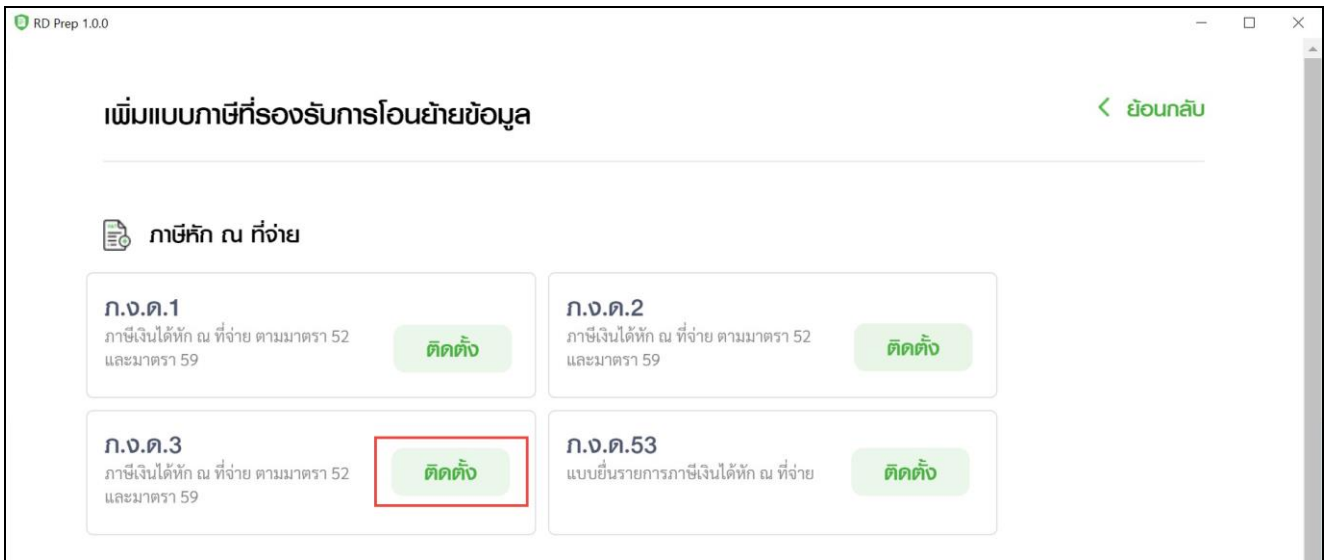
RD Prep 1.0.0

เพิ่มแบบภาษีที่รองรับการโอนย้ายข้อมูล

ย้อนกลับ

ภาษีหัก ณ ที่จ่าย

ภ.ง.ด.1
ภาษีเงินได้หัก ณ ที่จ่าย ตามมาตรา 52 และมาตรา 59

ติดตั้ง

ภ.ง.ด.2
ภาษีเงินได้หัก ณ ที่จ่าย ตามมาตรา 52 และมาตรา 59

ติดตั้ง

ภ.ง.ด.3
ภาษีเงินได้หัก ณ ที่จ่าย ตามมาตรา 52 และมาตรา 59

ติดตั้ง

ภ.ง.ด.53
แบบยื่นรายการภาษีเงินได้หัก ณ ที่จ่าย

ติดตั้ง